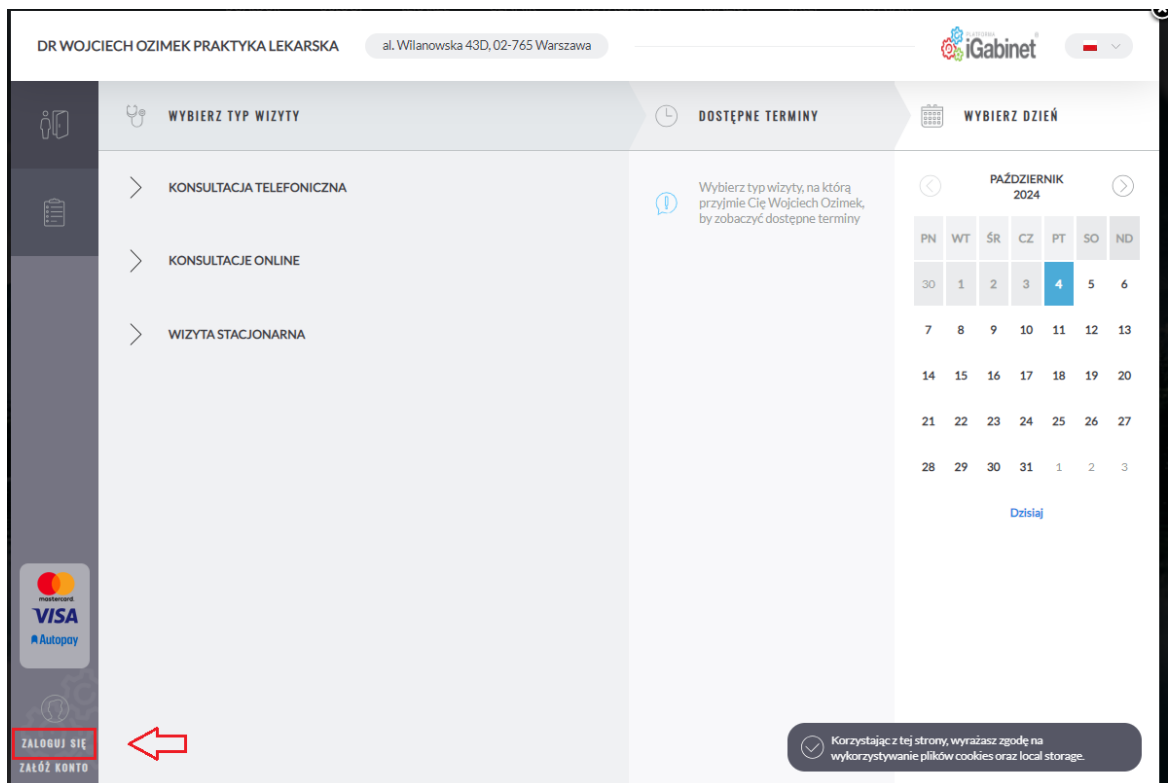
DR WOJCIECH OZIMEK PRAKTYKA LEKARSKA

al. Wilanowska 43D, 02-765 Warszawa

PLATFORMA iGabinet

WYBIERZ TYP WIZYTY

DOSTĘPNE TERMINY

WYBIERZ DZIEŃ

KONSULTACJA TELEFONICZNA

KONSULTACJE ONLINE

WIZYTA STACJONARNA

Wybierz typ wizyty, na którą przyjmie Cię Wojciech Ozimek, by zobaczyć dostępne terminy

PAŹDZIERNIK 2024

| PN | WT | ŚR | CZ | PT | SO | ND |
|---|---|---|---|---|---|---|
| 30 | 1 | 2 | 3 | 4 | 5 | 6 |
| 7 | 8 | 9 | 10 | 11 | 12 | 13 |
| 14 | 15 | 16 | 17 | 18 | 19 | 20 |
| 21 | 22 | 23 | 24 | 25 | 26 | 27 |
| 28 | 29 | 30 | 31 | 1 | 2 | 3 |

Dzisiaj

mastercard. VISA Autopay

ZALOGUJ SIĘ

ZAŁÓŻ KONTO

Korzystając z tej strony, wyrażasz zgodę na wykorzystywanie plików cookies oraz local storage.